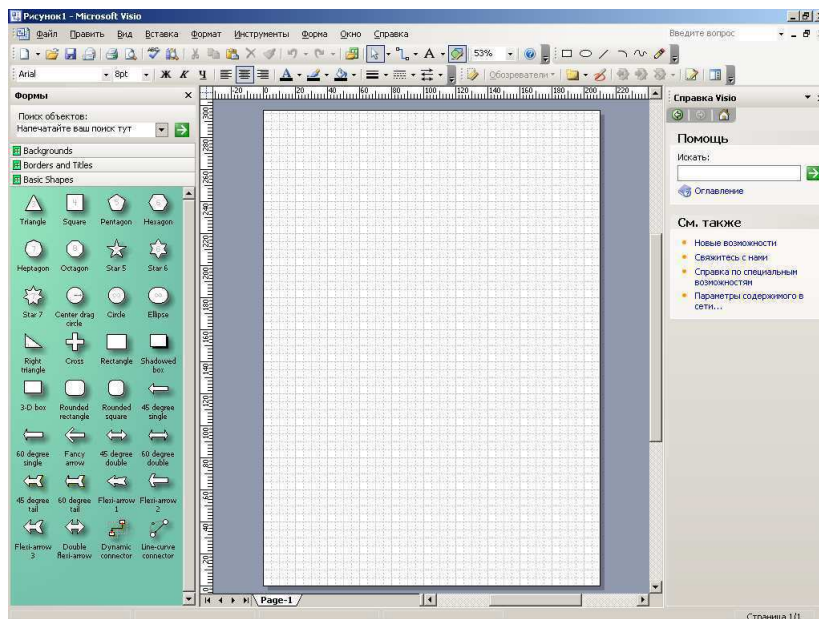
Рисунок1 - Microsoft Visio

Файл Правка Вид Вставка Формат Инструменты Форма Окно Справка

Введите вопрос

53%

Arial 8pt

Обозреватели

Формы

Поиск объектов:

Напечатайте ваш поиск тут

Backgrounds

Borders and Titles

Basic Shapes

Triangle Square Pentagon Hexagon

Heptagon Octagon Star 5 Star 6

Star 7 Center drag circle Circle Ellipse

Right triangle Cross Rectangle Shadowed box

3-D box Rounded rectangle Rounded square 45 degree single

60 degree single Fancy arrow 45 degree double 60 degree double

45 degree tail 60 degree tail Flexi-arrow 1 Flexi-arrow 2

Flexi-arrow 3 Double flexi-arrow Dynamic connector Line-curve connector

Page-1

Справка Visio

Помощь

Искать:

Оглавление

См. также

Новые возможности

Свяжитесь с нами

Справка по специальным возможностям

Параметры содержимого в сети...

Страница 1/1